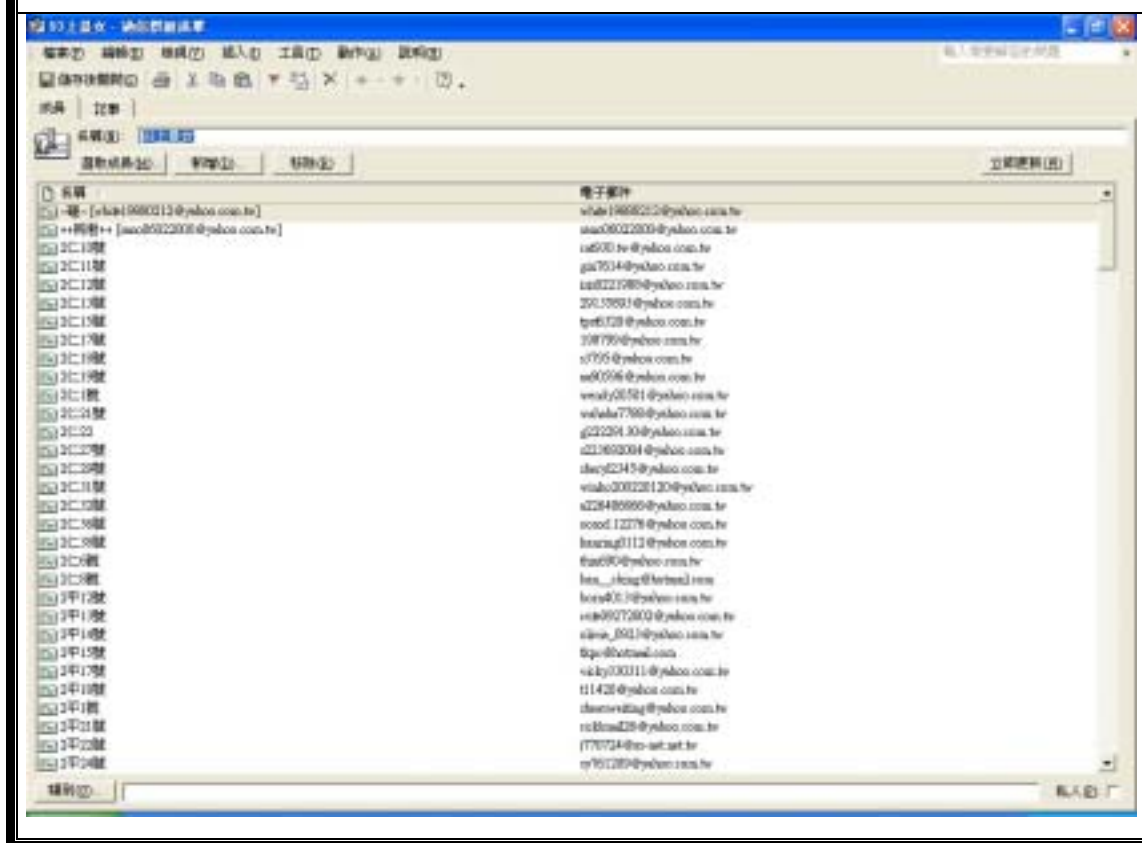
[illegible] - 通訊群組清單

檔案(F) 編輯(E) 檢視(V) 插入(I) 工具(T) 動作(A) 說明(H)

儲存後關閉(S)

成員 | 詳細 |

名稱(N): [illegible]

選取成員(M)... 新增(D)... 移除(R)... 立即更新(U)

| 名稱 | 電子郵件 |
|---|---|
| -睿- [white19880212@yahoo.com.tw] | white19880212@yahoo.com.tw |
| ++阿南++ [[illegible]@yahoo.com.tw] | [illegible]@yahoo.com.tw |
| 2C10號 | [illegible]@yahoo.com.tw |
| 2C11號 | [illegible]@yahoo.com.tw |
| 2C12號 | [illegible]@yahoo.com.tw |
| 2C13號 | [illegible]@yahoo.com.tw |
| 2C15號 | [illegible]@yahoo.com.tw |
| 2C17號 | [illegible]@yahoo.com.tw |
| 2C18號 | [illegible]@yahoo.com.tw |
| 2C19號 | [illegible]@yahoo.com.tw |
| 2C1號 | wendy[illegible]@yahoo.com.tw |
| 2C21號 | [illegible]@yahoo.com.tw |
| 2C22 | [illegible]@yahoo.com.tw |
| 2C27號 | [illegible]@yahoo.com.tw |
| 2C28號 | cheryl2345@yahoo.com.tw |
| 2C31號 | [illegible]@yahoo.com.tw |
| 2C33號 | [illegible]@yahoo.com.tw |
| 2C36號 | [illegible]@yahoo.com.tw |
| 2C39號 | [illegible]@yahoo.com.tw |
| 2C6號 | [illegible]@yahoo.com.tw |
| 2C8號 | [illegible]@hotmail.com |
| 3甲12號 | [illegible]@yahoo.com.tw |
| 3甲13號 | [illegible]@yahoo.com.tw |
| 3甲14號 | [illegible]@yahoo.com.tw |
| 3甲15號 | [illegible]@hotmail.com |
| 3甲17號 | vicky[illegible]@yahoo.com.tw |
| 3甲18號 | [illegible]@yahoo.com.tw |
| 3甲1號 | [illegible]@yahoo.com.tw |
| 3甲21號 | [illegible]@yahoo.com.tw |
| 3甲22號 | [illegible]@ms-net.net.tw |
| 3甲24號 | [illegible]@yahoo.com.tw |

備註(C)... 私人(V)